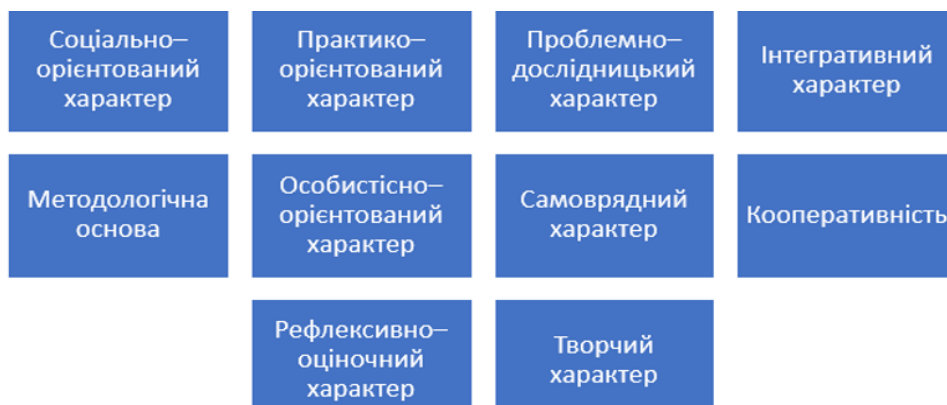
Соціально–орієнтований характер

Практико–орієнтований характер

Проблемно–дослідницький характер

Інтегративний характер

Методологічна основа

Особистісно–орієнтований характер

Самоврядний характер

Кооперативність

Рефлексивно–оціночний характер

Творчий характер